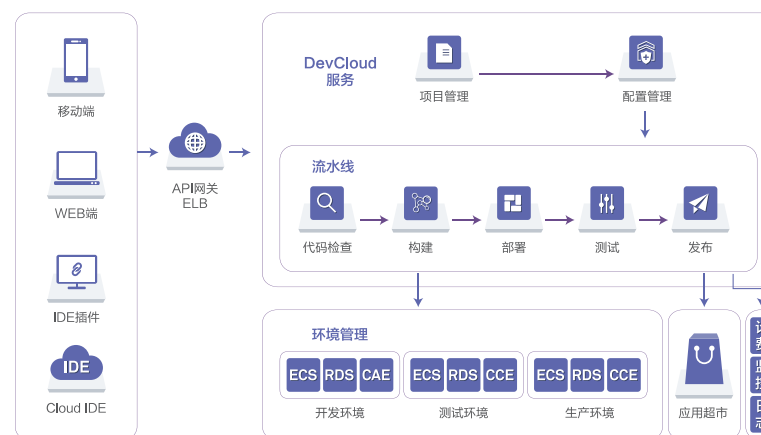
移动端

WEB端

IDE插件

IDE

Cloud IDE

API网关
ELB

DevCloud
服务

项目管理

配置管理

流水线

代码检查

构建

部署

测试

发布

环境管理

ECS RDS CAE

开发环境

ECS RDS CCE

测试环境

ECS RDS CCE

生产环境

应用超市

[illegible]